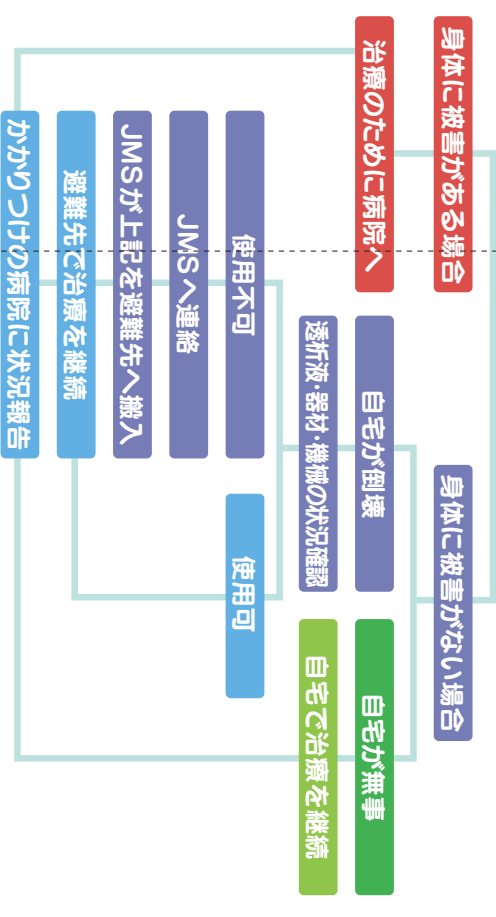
身体に被害がある場合

治療のために病院へ

身体に被害がない場合

自宅が倒壊

透析液・器材・機械の状況確認

自宅が無事

自宅で治療を継続

使用不可

JMSへ連絡

JMSが上記を避難先へ搬入

避難先で治療を継続

使用可

かかりつけの病院に状況報告